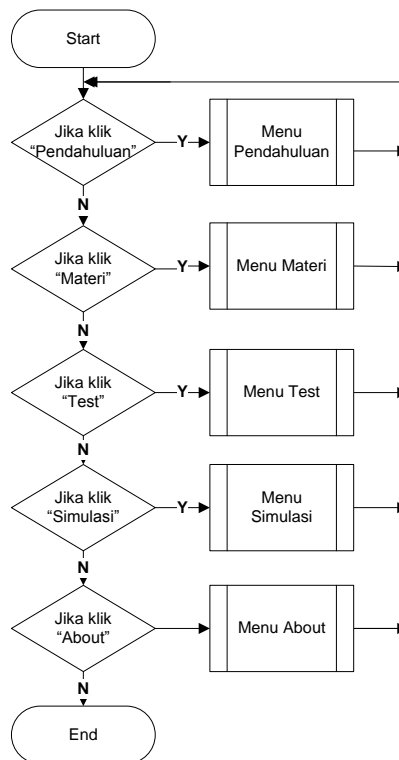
Start

Jika klik "Pendahuluan"

Y

Menu Pendahuluan

N

Jika klik "Materi"

Y

Menu Materi

N

Jika klik "Test"

Y

Menu Test

N

Jika klik "Simulasi"

Y

Menu Simulasi

N

Jika klik "About"

Menu About

N

End